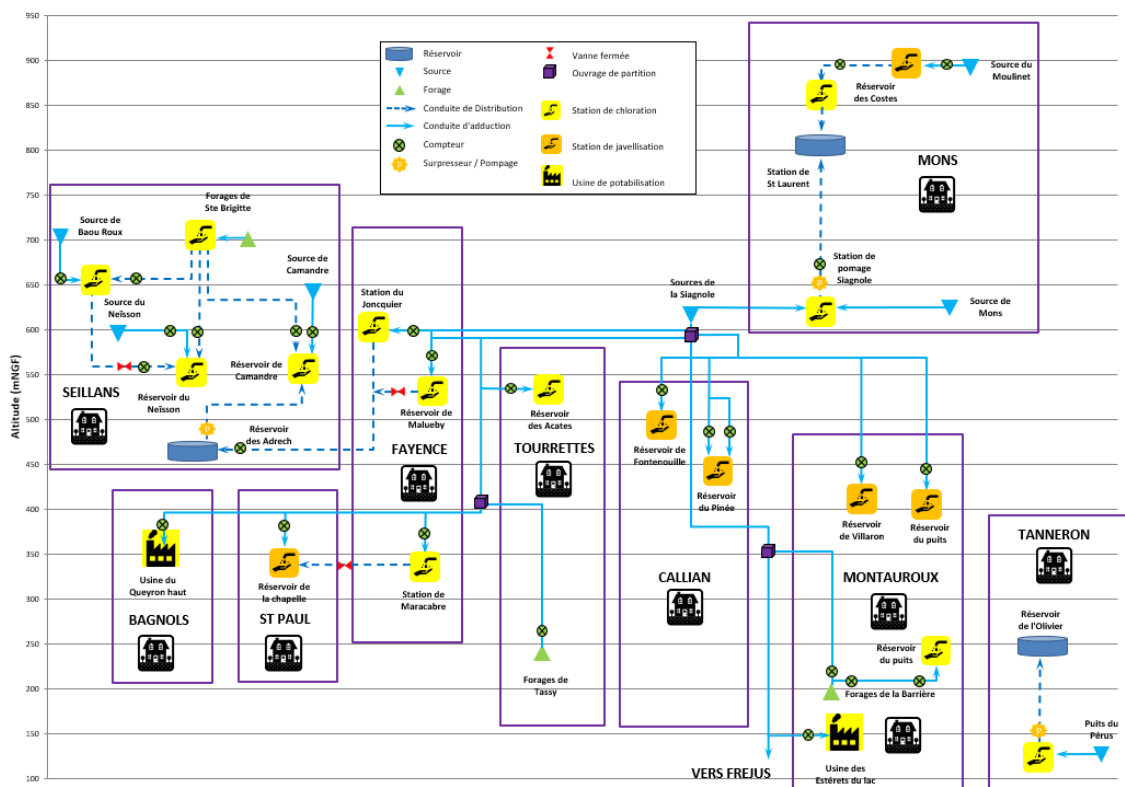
950
900
850
800
750
700
650
600
550
500
450
400
350
300
250
200
150
100

Altitude (mNGF)

Réservoir
Source
Forage
Conduite de Distribution
Conduite d'adduction
Compteur
Surpresseur / Pompage
Vanne fermée
Ouvrage de partition
Station de chloration
Station de javellisation
Usine de potabilisation

Source du Moulinet
Réservoir des Costes
Station de St Laurent
MONS
Station de pomage Siagnole
Sources de la Siagnole
Source de Mons

Forages de Ste Brigitte
Source de Baou Roux
Source du Neïsson
Source de Camandre
Réservoir de Camandre
Réservoir du Neïsson
SEILLANS
Réservoir des Adrech

Station du Joncquier
Réservoir de Malueby
FAYENCE
Réservoir des Acates
TOURRETTES
Réservoir de Fontenouille
Réservoir du Pinée
CALLIAN
Réservoir de Villaron
Réservoir du puits
MONTAUROUX
Réservoir du puits
Forages de la Barrière
Usine des Estérets du lac
VERS FREJUS

Usine du Queyron haut
BAGNOLS
Réservoir de la chapelle
ST PAUL
Station de Maracabre
Forages de Tassy

TANNERON
Réservoir de l'Olivier
Puits du Pérus